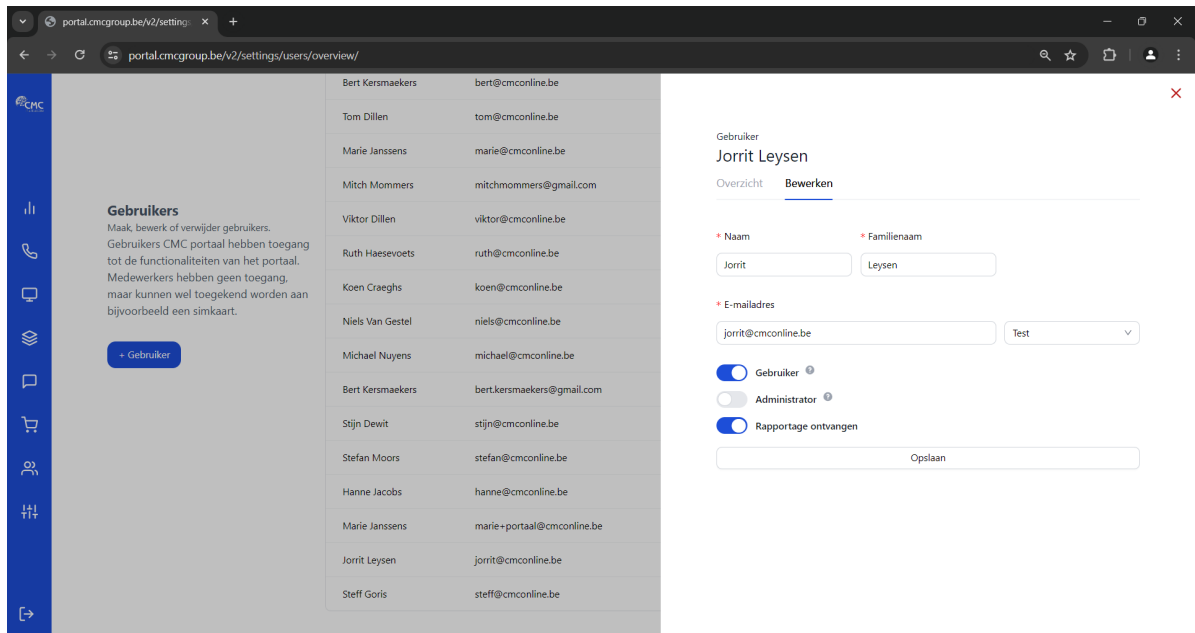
portal.cmcgroup.be/v2/settings ×
+

portal.cmcgroup.be/v2/settings/users/overview/

CMC

Gebruikers
Maak, bewerk of verwijder gebruikers.
Gebruikers CMC portaal hebben toegang tot de functionaliteiten van het portaal. Medewerkers hebben geen toegang, maar kunnen wel toegekend worden aan bijvoorbeeld een simkaart.

+ Gebruiker

| | |
|---|---|
| Bert Kersmaekers | bert@cmconline.be |
| Tom Dillen | tom@cmconline.be |
| Marie Janssens | marie@cmconline.be |
| Mitch Mommers | mitchmommers@gmail.com |
| Viktor Dillen | viktor@cmconline.be |
| Ruth Haesevoets | ruth@cmconline.be |
| Koen Craeghs | koen@cmconline.be |
| Niels Van Gestel | niels@cmconline.be |
| Michael Nuyens | michael@cmconline.be |
| Bert Kersmaekers | bert.kersmaekers@gmail.com |
| Stijn Dewit | stijn@cmconline.be |
| Stefan Moors | stefan@cmconline.be |
| Hanne Jacobs | hanne@cmconline.be |
| Marie Janssens | marie+portaal@cmconline.be |
| Jorrit Leysen | jorrit@cmconline.be |
| Steff Goris | steff@cmconline.be |

×

Gebruiker
Jorrit Leysen
Overzicht Bewerken

* Naam
Jorrit
* Familienaam
Leysen

* E-mailadres
jorrit@cmconline.be
Test

Gebruiker
Administrator
Rapportage ontvangen

Opslaan